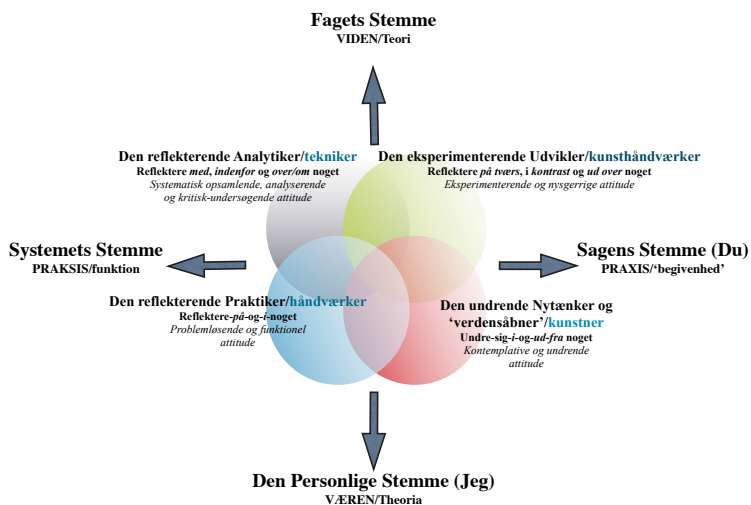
Fagets Stemme
VIDEN/Teori

Den reflekterende Analytiker/tekniker
Reflektere *med*, *indenfor* og *over/om* noget
*Systematisk opsamlende, analyserende og kritisk-undersøgende attitude*

Den eksperimenterende Udvikler/kunsthåndværker
Reflektere *på tværs*, i *kontrast* og *ud over* noget
*Eksperimenterende og nysgerrige attitude*

Systemets Stemme
PRAKSIS/funktion

Sagens Stemme (Du)
PRAXIS/'begivenhed'

Den reflekterende Praktiker/håndværker
Reflektere-*på*-og-*i*-noget
*Problemløsende og funktionel attitude*

Den undrende Nytænker og 'verdensåbner'/kunstner
Undre-sig-*i*-og-*ud*-*fra* noget
*Kontemplative og undrende attitude*

Den Personlige Stemme (Jeg)
VÆREN/Theoria